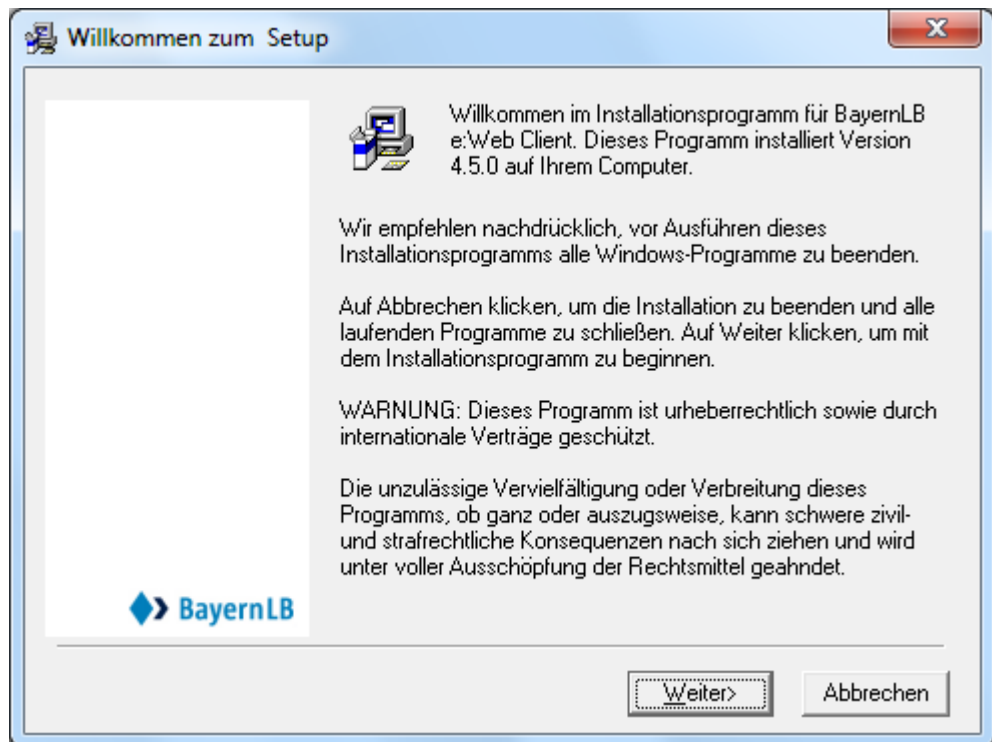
Willkommen zum Setup

X

BayernLB

Willkommen im Installationsprogramm für BayernLB e:Web Client. Dieses Programm installiert Version 4.5.0 auf Ihrem Computer.

Wir empfehlen nachdrücklich, vor Ausführen dieses Installationsprogramms alle Windows-Programme zu beenden.

Auf Abbrechen klicken, um die Installation zu beenden und alle laufenden Programme zu schließen. Auf Weiter klicken, um mit dem Installationsprogramm zu beginnen.

WARNUNG: Dieses Programm ist urheberrechtlich sowie durch internationale Verträge geschützt.

Die unzulässige Vervielfältigung oder Verbreitung dieses Programms, ob ganz oder auszugsweise, kann schwere zivil- und strafrechtliche Konsequenzen nach sich ziehen und wird unter voller Ausschöpfung der Rechtsmittel geahndet.

Weiter>

Abbrechen